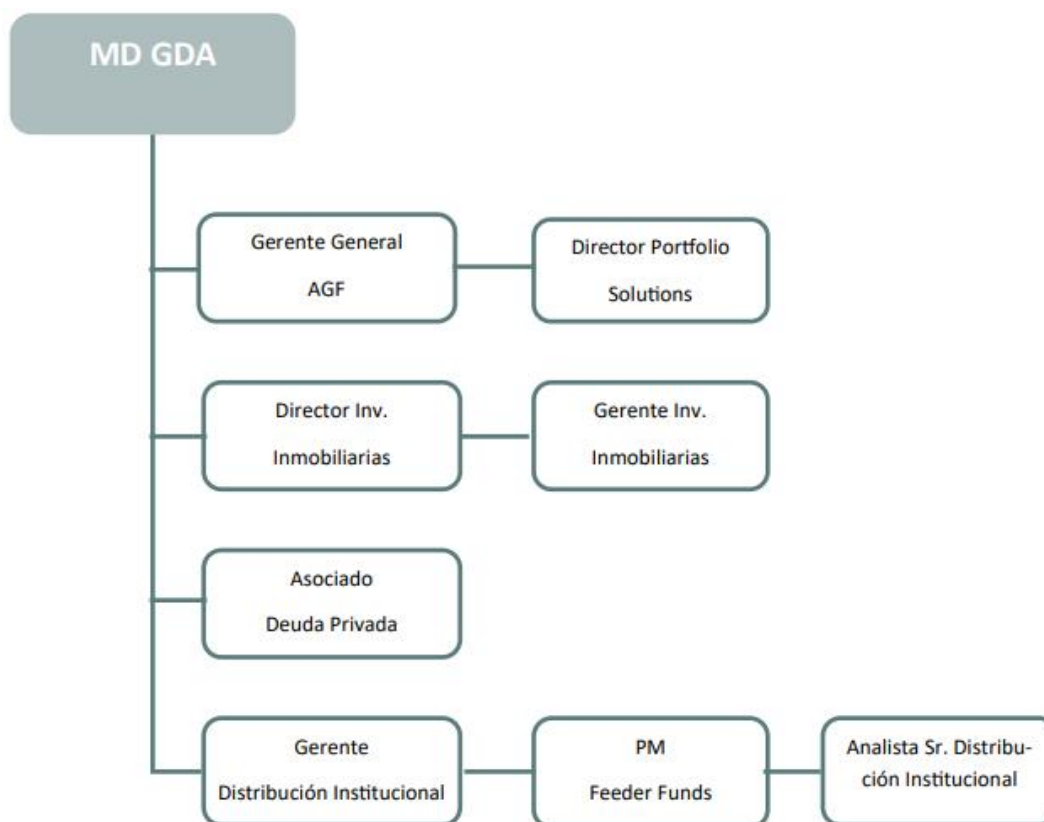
MD GDA

Gerente General
AGF

Director Portfolio
Solutions

Director Inv.
Inmobiliarias

Gerente Inv.
Inmobiliarias

Asociado
Deuda Privada

Gerente
Distribución Institucional

PM
Feeder Funds

Analista Sr. Distribución Institucional